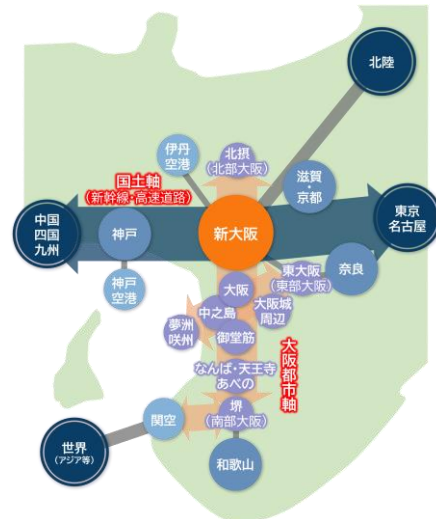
北陸

伊丹空港

北摂（北部大阪）

国土軸（新幹線・高速道路）

滋賀・京都

中国四国九州

神戸

新大阪

東京名古屋

神戸空港

東大阪（東部大阪）

奈良

大阪

大阪城周辺

中之島

夢洲咲州

御堂筋

大阪都市軸

なんば・天王寺あべの

関空

堺（南部大阪）

世界（アジア等）

和歌山